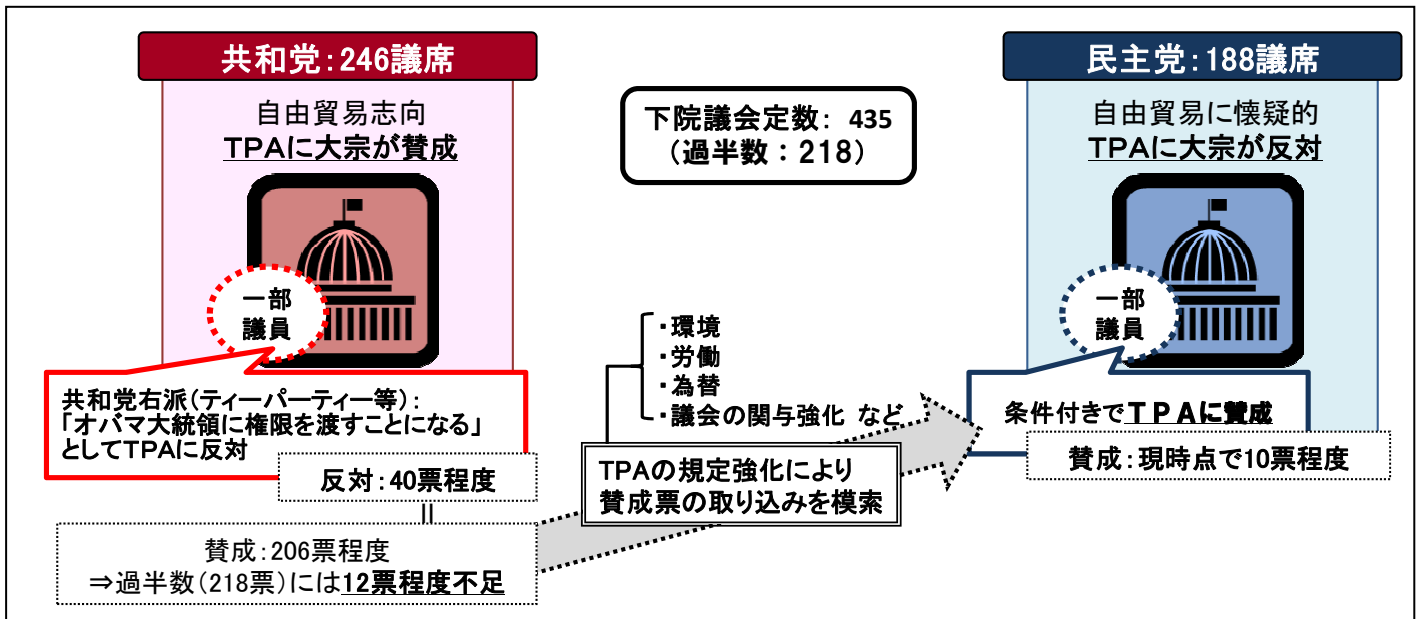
共和党:246議席

自由貿易志向
TPAに大宗が賛成

一部議員

共和党右派(ティーパーティー等):
「オバマ大統領に権限を渡すことになる」としてTPAに反対

反対:40票程度

||

賛成:206票程度
⇒過半数(218票)には12票程度不足

下院議会定数: 435
(過半数:218)

・環境
・労働
・為替
・議会の関与強化 など

TPAの規定強化により賛成票の取り込みを模索

民主党:188議席

自由貿易に懐疑的
TPAに大宗が反対

一部議員

条件付きでTPAに賛成

賛成:現時点で10票程度